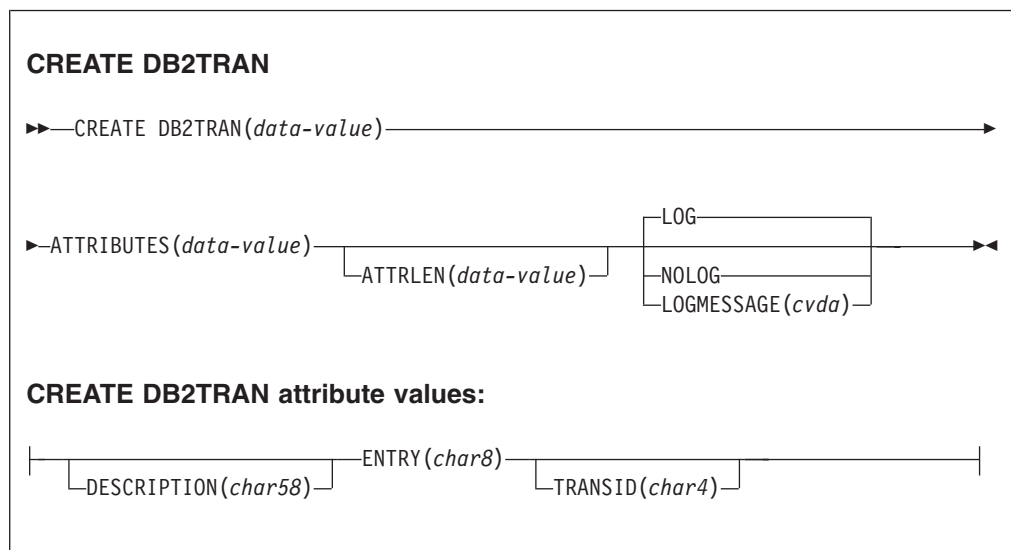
CREATE DB2TRAN

CREATE DB2TRAN(*data-value*)

ATTRIBUTES(*data-value*)

ATTRLEN(*data-value*)

LOG

NOLOG

LOGMESSAGE(*cvda*)

CREATE DB2TRAN attribute values:

DESCRIPTION(*char58*)

ENTRY(*char8*)

TRANSID(*char4*)